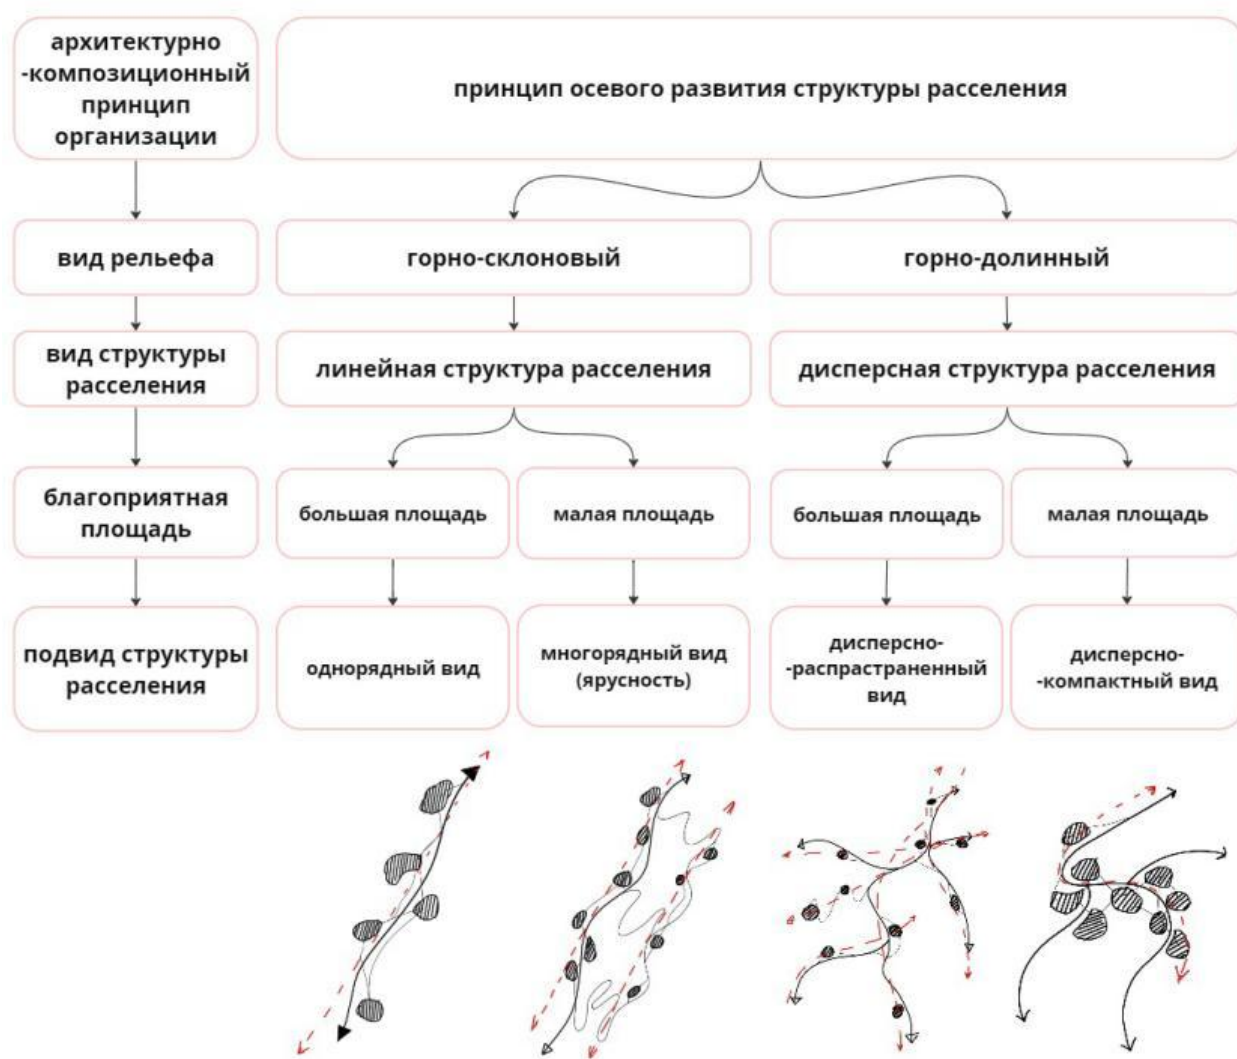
архитектурно-композиционный принцип организации

принцип осевого развития структуры расселения

вид рельефа

горно-склоновый

горно-долинный

вид структуры расселения

линейная структура расселения

дисперсная структура расселения

благоприятная площадь

большая площадь

малая площадь

большая площадь

малая площадь

подвид структуры расселения

однорядный вид

многорядный вид (ярусность)

дисперсно-распрастраненный вид

дисперсно-компактный вид